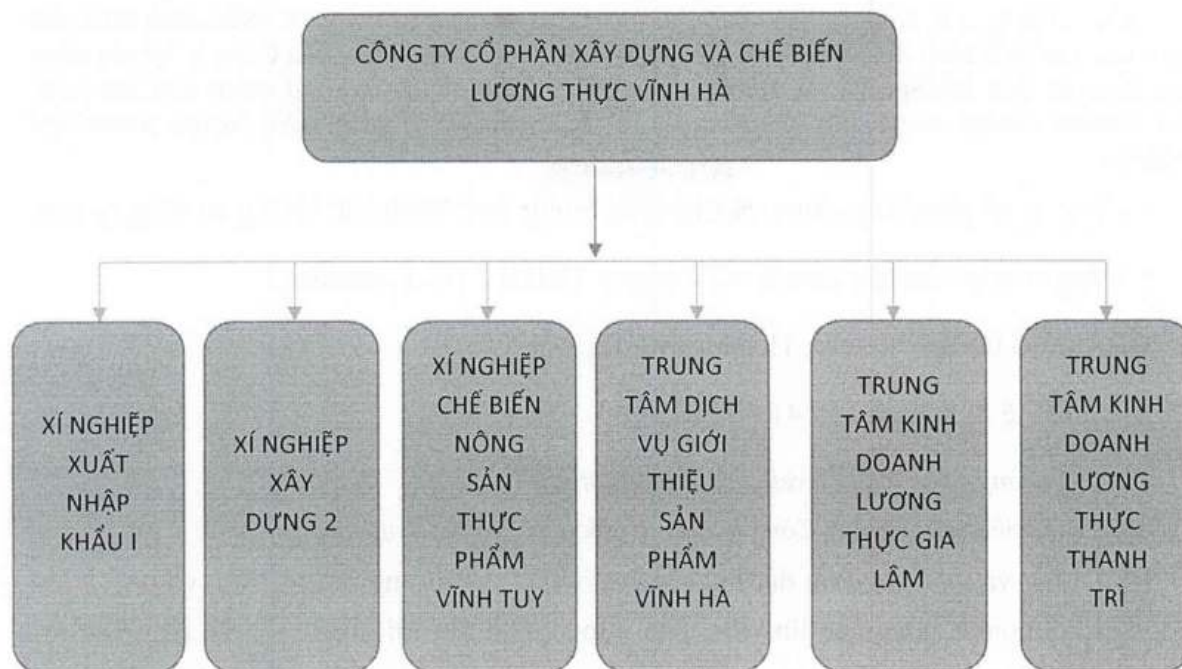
CÔNG TY CỔ PHẦN XÂY DỰNG VÀ CHẾ BIẾN LƯƠNG THỰC VĨNH HÀ

XÍ NGHIỆP XUẤT NHẬP KHẨU I

XÍ NGHIỆP XÂY DỰNG 2

XÍ NGHIỆP CHẾ BIẾN NÔNG SẢN THỰC PHẨM VĨNH TUY

TRUNG TÂM DỊCH VỤ GIỚI THIỆU SẢN PHẨM VĨNH HÀ

TRUNG TÂM KINH DOANH LƯƠNG THỰC GIA LÂM

TRUNG TÂM KINH DOANH LƯƠNG THỰC THANH TRÌ